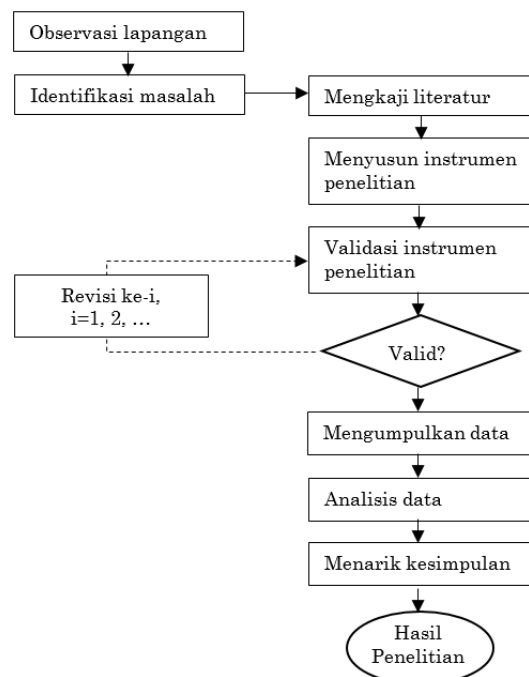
Observasi lapangan

Identifikasi masalah

Mengkaji literatur

Menyusun instrumen penelitian

Validasi instrumen penelitian

Revisi ke-i, i=1, 2, …

Valid?

Mengumpulkan data

Analisis data

Menarik kesimpulan

Hasil Penelitian